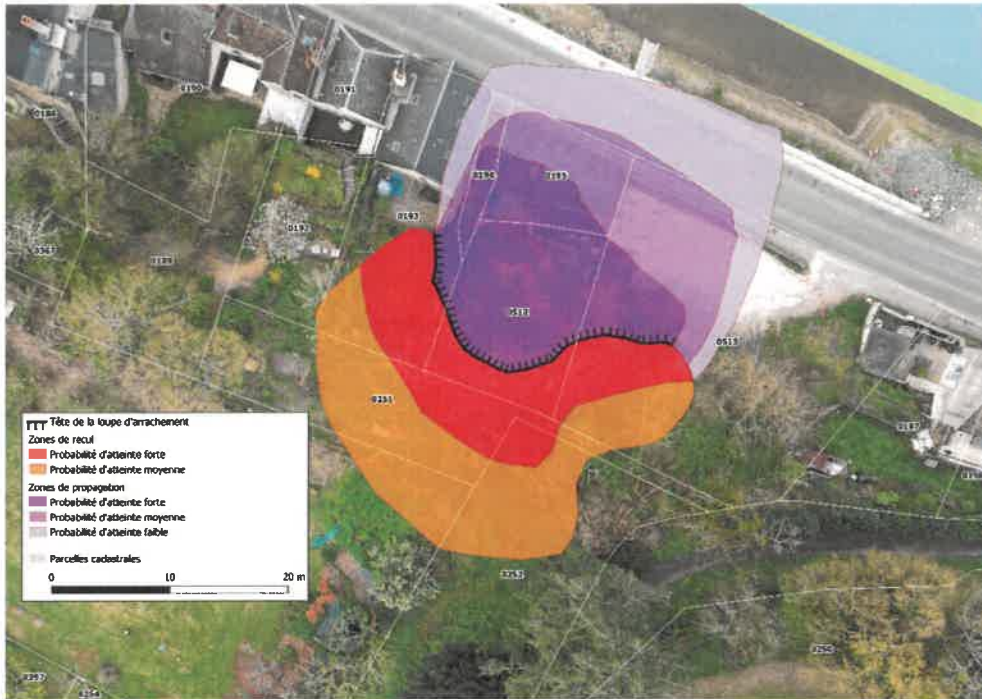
0188
0190
0191
0190
0193
0193
0192
0367
0189
0513
0515
0231
0187
0252
0250
0257
0254

Tête de la loupe d'arrachement
Zones de recul
Probabilité d'atteinte forte
Probabilité d'atteinte moyenne
Zones de propagation
Probabilité d'atteinte forte
Probabilité d'atteinte moyenne
Probabilité d'atteinte faible
Parcelles cadastrales
0
10
20 m